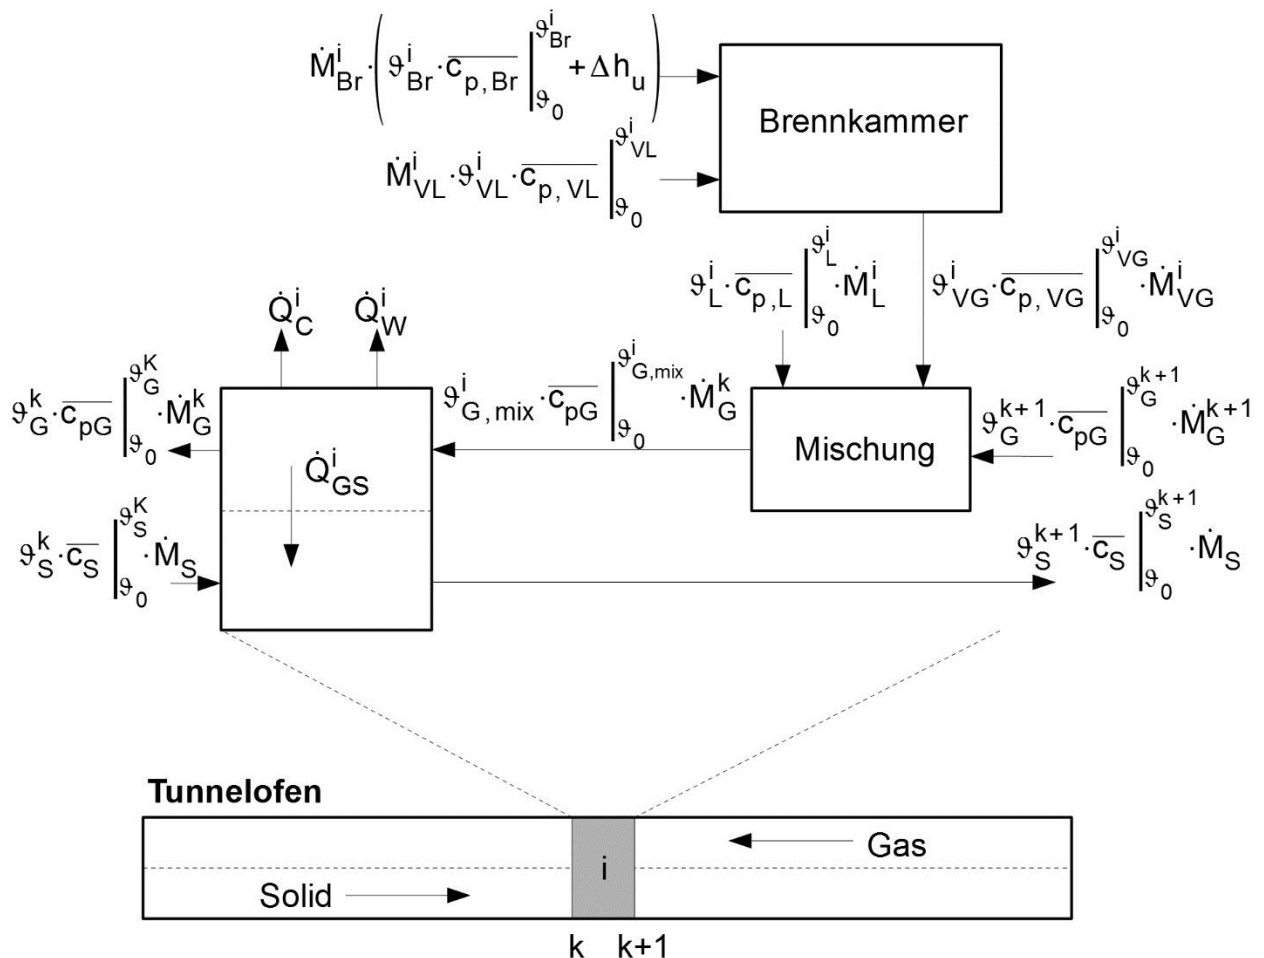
$\dot{M}^i_{Br} \cdot \left( \vartheta^i_{Br} \cdot \overline{c_{p,Br}} \Big|_{\vartheta_0}^{\vartheta^i_{Br}} + \Delta h_u \right)$

Brennkammer

$\dot{M}^i_{VL} \cdot \vartheta^i_{VL} \cdot \overline{c_{p,VL}} \Big|_{\vartheta_0}^{\vartheta^i_{VL}}$

$\vartheta^i_L \cdot \overline{c_{p,L}} \Big|_{\vartheta_0}^{\vartheta^i_L} \cdot \dot{M}^i_L$

$\vartheta^i_{VG} \cdot \overline{c_{p,VG}} \Big|_{\vartheta_0}^{\vartheta^i_{VG}} \cdot \dot{M}^i_{VG}$

$\dot{Q}^i_C$

$\dot{Q}^i_W$

$\vartheta^k_G \cdot \overline{c_{pG}} \Big|_{\vartheta_0}^{\vartheta^K_G} \cdot \dot{M}^k_G$

$\vartheta^i_{G,mix} \cdot \overline{c_{pG}} \Big|_{\vartheta_0}^{\vartheta^i_{G,mix}} \cdot \dot{M}^k_G$

Mischung

$\vartheta^{k+1}_G \cdot \overline{c_{pG}} \Big|_{\vartheta_0}^{\vartheta^{k+1}_G} \cdot \dot{M}^{k+1}_G$

$\dot{Q}^i_{GS}$

$\vartheta^k_S \cdot \overline{c_S} \Big|_{\vartheta_0}^{\vartheta^K_S} \cdot \dot{M}_S$

$\vartheta^{k+1}_S \cdot \overline{c_S} \Big|_{\vartheta_0}^{\vartheta^{k+1}_S} \cdot \dot{M}_S$

Tunnelofen

Gas

i

Solid

k k+1